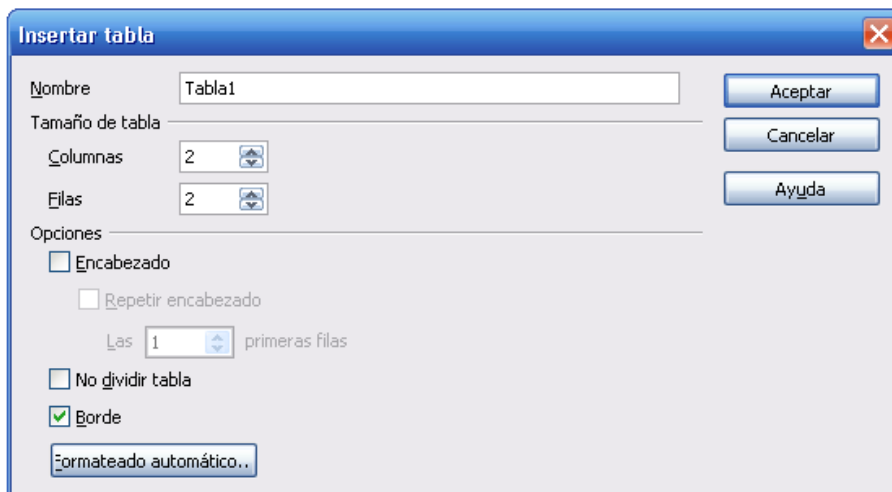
Insertar tabla

Nombre Tabla1

Tamaño de tabla

Columnas 2

Filas 2

Opciones

Encabezado

Repetir encabezado

Las 1 primeras filas

No dividir tabla

Borde

Formateado automático...

Aceptar

Cancelar

Ayuda